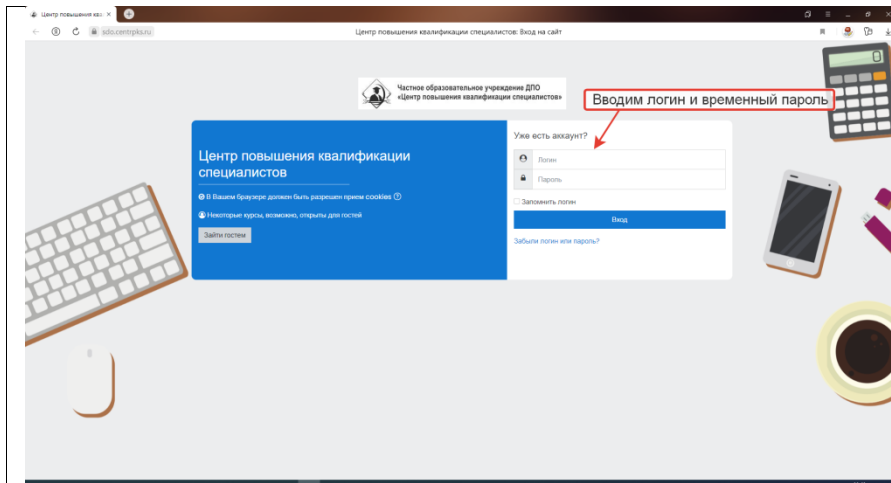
Центр повышения ква ×

sdo.centrpks.ru

Центр повышения квалификации специалистов: Вход на сайт

Частное образовательное учреждение ДПО «Центр повышения квалификации специалистов»

Вводим логин и временный пароль

Центр повышения квалификации специалистов

В Вашем браузере должен быть разрешен прием cookies

Некоторые курсы, возможно, открыты для гостей

Зайти гостем

Уже есть аккаунт?

Логин

Пароль

Запомнить логин

Вход

Забыли логин или пароль?

0